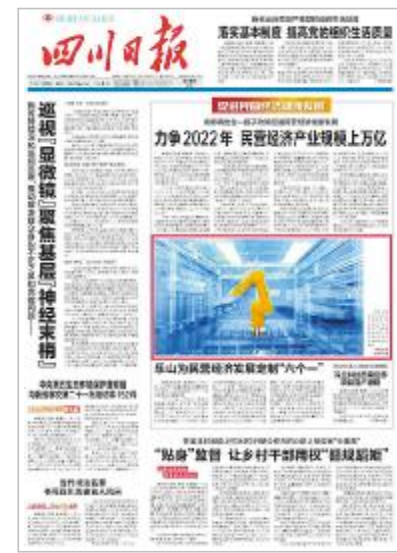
四川日报

落实基本制度 提高党的组织生活质量

巡视「显微镜」聚焦基层「神经末梢」

力争2022年 民营经济产业规模上万亿

乐山为民营经济发展定制"六个一"

"贴身"监督 让乡村干部用权"低头见底"

中共四川省委巡视工作领导小组

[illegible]